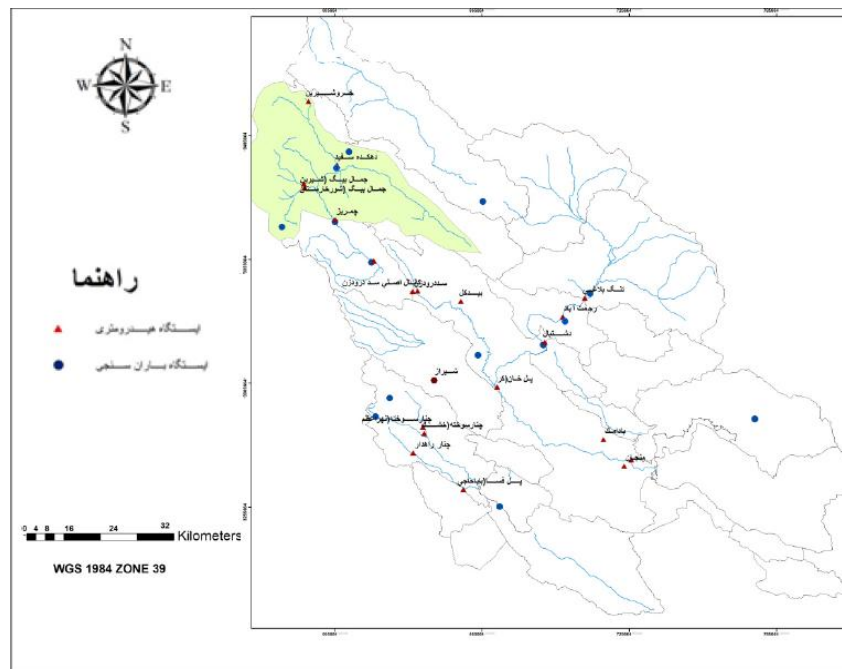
N
S
W
E

راهنما

ایستگاه هیدرومتری
ایستگاه باران سنجی

0 4 8 16 24 32
Kilometers

WGS 1984 ZONE 39

خسروشیرین
دهکده سفید
جمال بیگ (کشیری)
جمال بیگ (شورخرابستان)
چمریز
سد درودزن
کانال اصلی سد درودزن
بیضا
تنگ بلاغی
رحمت آباد
دشتبال
شیراز
پل خان(کر)
چنار سوخته (خشک)
چنار سوخته (شهر اعظم)
چنار راهدار
باجگاه
منجیل
پل فسا (بابا حاجی)

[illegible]